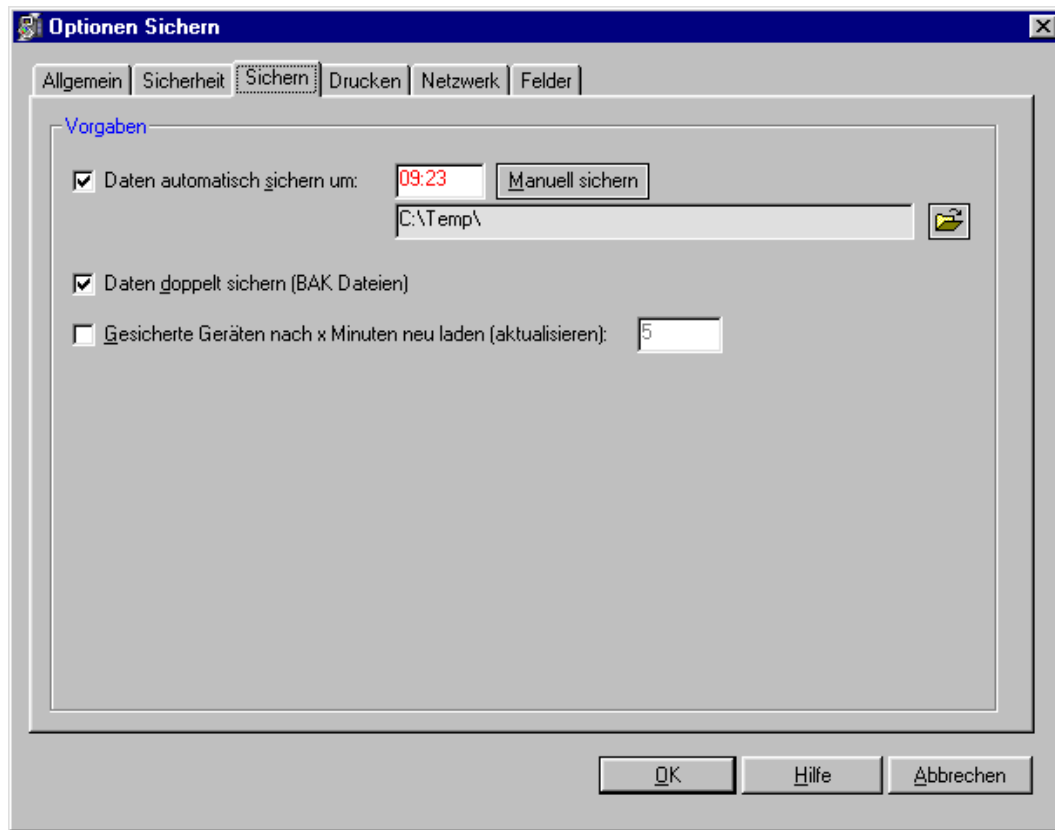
Optionen Sichern

Allgemein | Sicherheit | Sichern | Drucken | Netzwerk | Felder

Vorgaben

Daten automatisch sichern um: 09:23 Manuell sichern

C:\Temp\

Daten doppelt sichern (BAK Dateien)

Gesicherte Geräten nach x Minuten neu laden (aktualisieren): 5

OK | Hilfe | Abbrechen